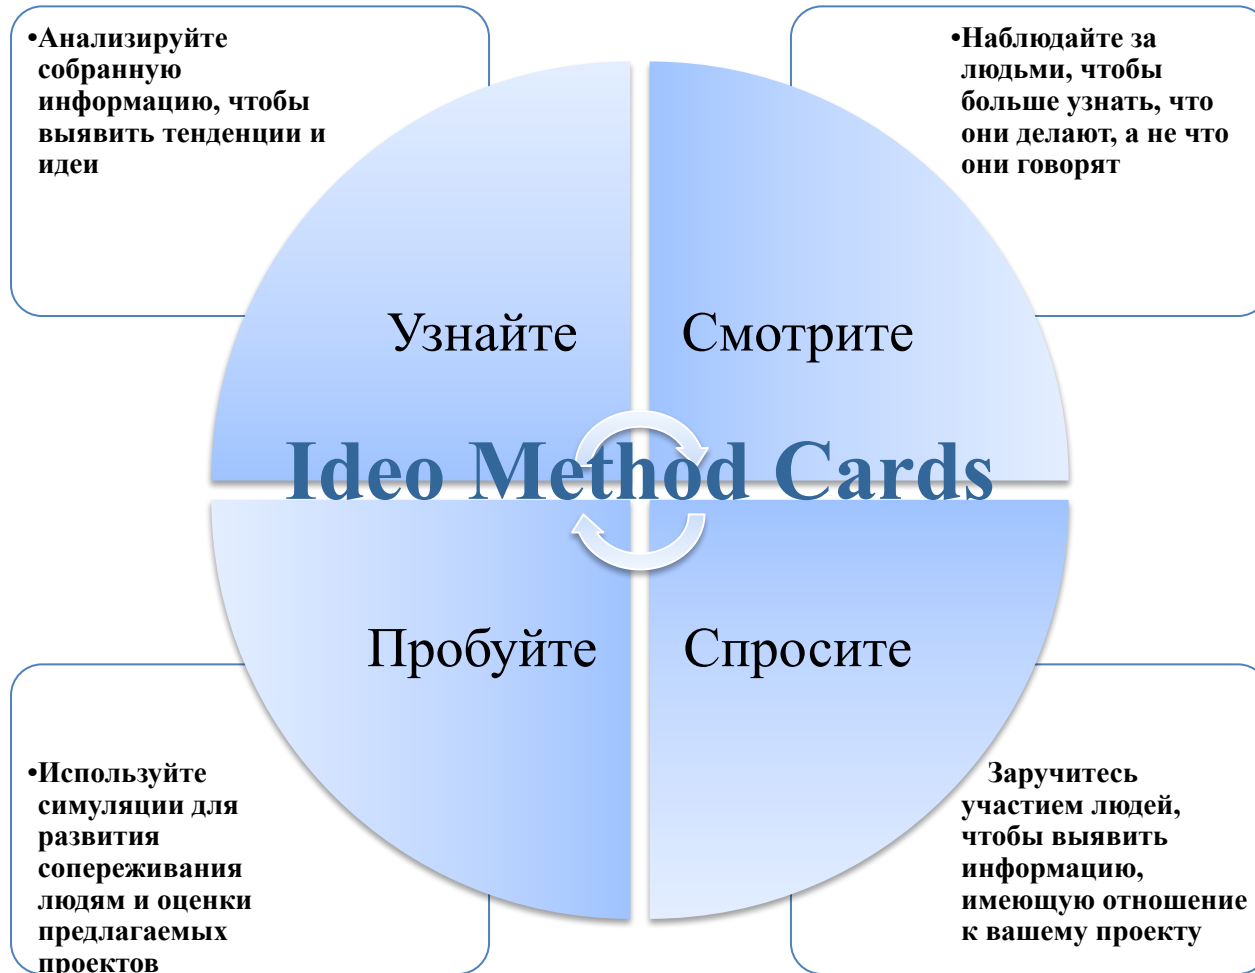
•Анализируйте собранную информацию, чтобы выявить тенденции и идеи

•Наблюдайте за людьми, чтобы больше узнать, что они делают, а не что они говорят

Узнайте

Смотрите

Ideo Method Cards

Пробуйте

Спросите

•Используйте симуляции для развития сопереживания людям и оценки предлагаемых проектов

Заручитесь участием людей, чтобы выявить информацию, имеющую отношение к вашему проекту